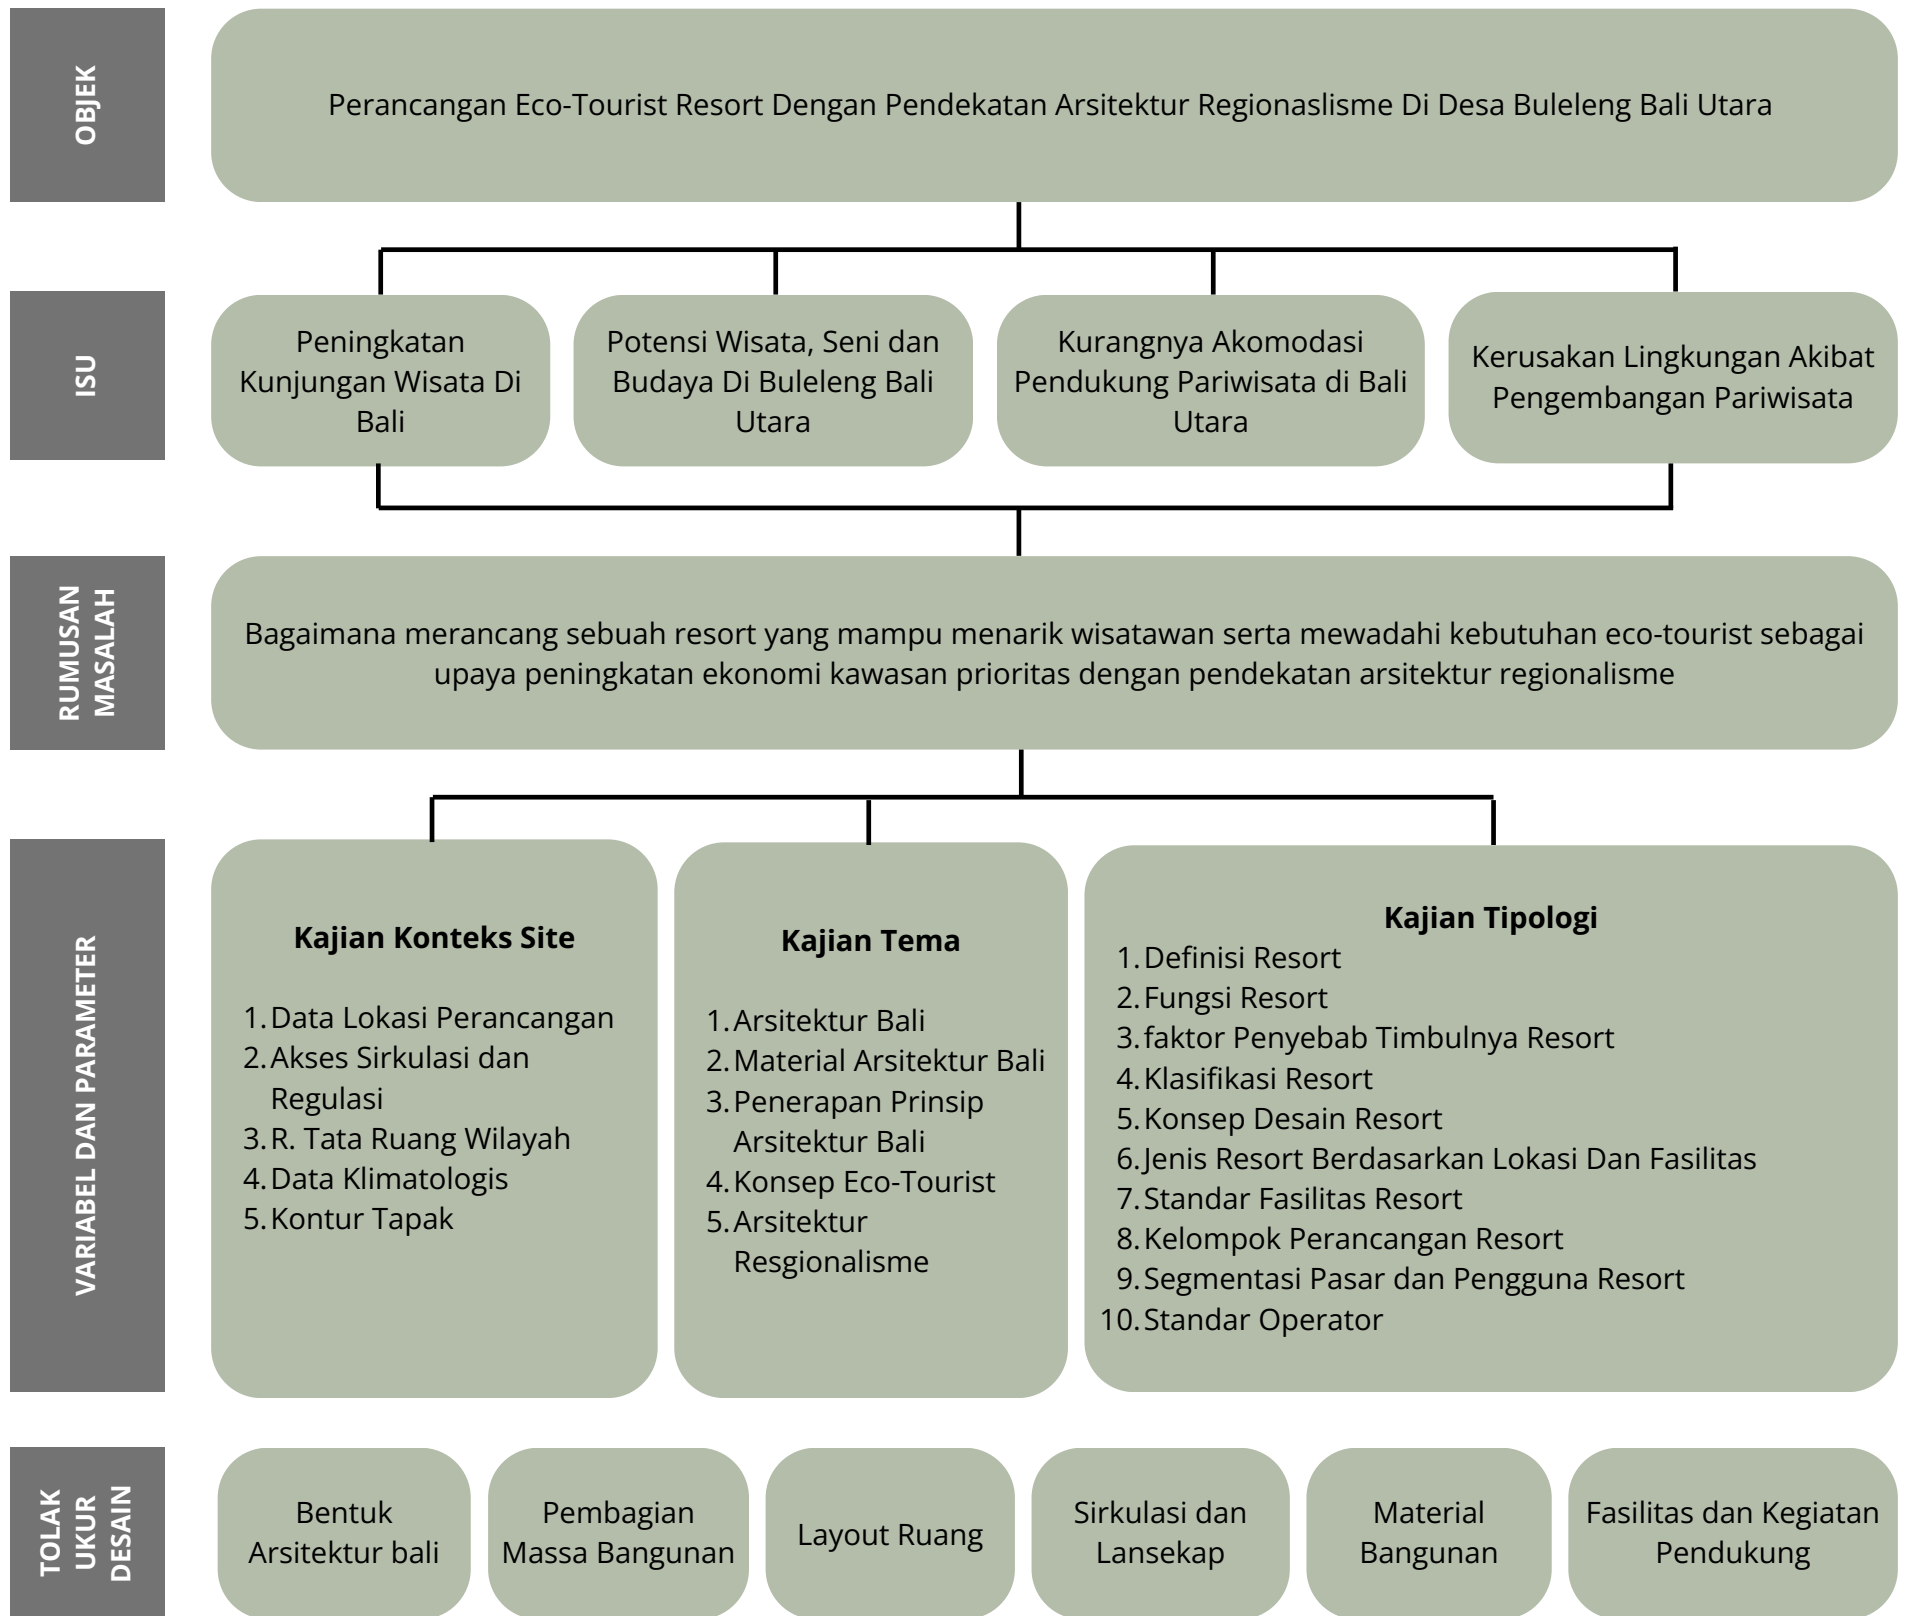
OBJEK

Perancangan Eco-Tourist Resort Dengan Pendekatan Arsitektur Regionaslisme Di Desa Buleleng Bali Utara

ISU

Peningkatan Kunjungan Wisata Di Bali

Potensi Wisata, Seni dan Budaya Di Buleleng Bali Utara

Kurangnya Akomodasi Pendukung Pariwisata di Bali Utara

Kerusakan Lingkungan Akibat Pengembangan Pariwisata

RUMUSAN MASALAH

Bagaimana merancang sebuah resort yang mampu menarik wisatawan serta mewadahi kebutuhan eco-tourist sebagai upaya peningkatan ekonomi kawasan prioritas dengan pendekatan arsitektur regionalisme

VARIABEL DAN PARAMETER

**Kajian Konteks Site**

1. Data Lokasi Perancangan
2. Akses Sirkulasi dan Regulasi
3. R. Tata Ruang Wilayah
4. Data Klimatologis
5. Kontur Tapak

**Kajian Tema**

1. Arsitektur Bali
2. Material Arsitektur Bali
3. Penerapan Prinsip Arsitektur Bali
4. Konsep Eco-Tourist
5. Arsitektur Resgionalisme

**Kajian Tipologi**

1. Definisi Resort
2. Fungsi Resort
3. faktor Penyebab Timbulnya Resort
4. Klasifikasi Resort
5. Konsep Desain Resort
6. Jenis Resort Berdasarkan Lokasi Dan Fasilitas
7. Standar Fasilitas Resort
8. Kelompok Perancangan Resort
9. Segmentasi Pasar dan Pengguna Resort
10. Standar Operator

TOLAK UKUR DESAIN

Bentuk Arsitektur bali

Pembagian Massa Bangunan

Layout Ruang

Sirkulasi dan Lansekap

Material Bangunan

Fasilitas dan Kegiatan Pendukung